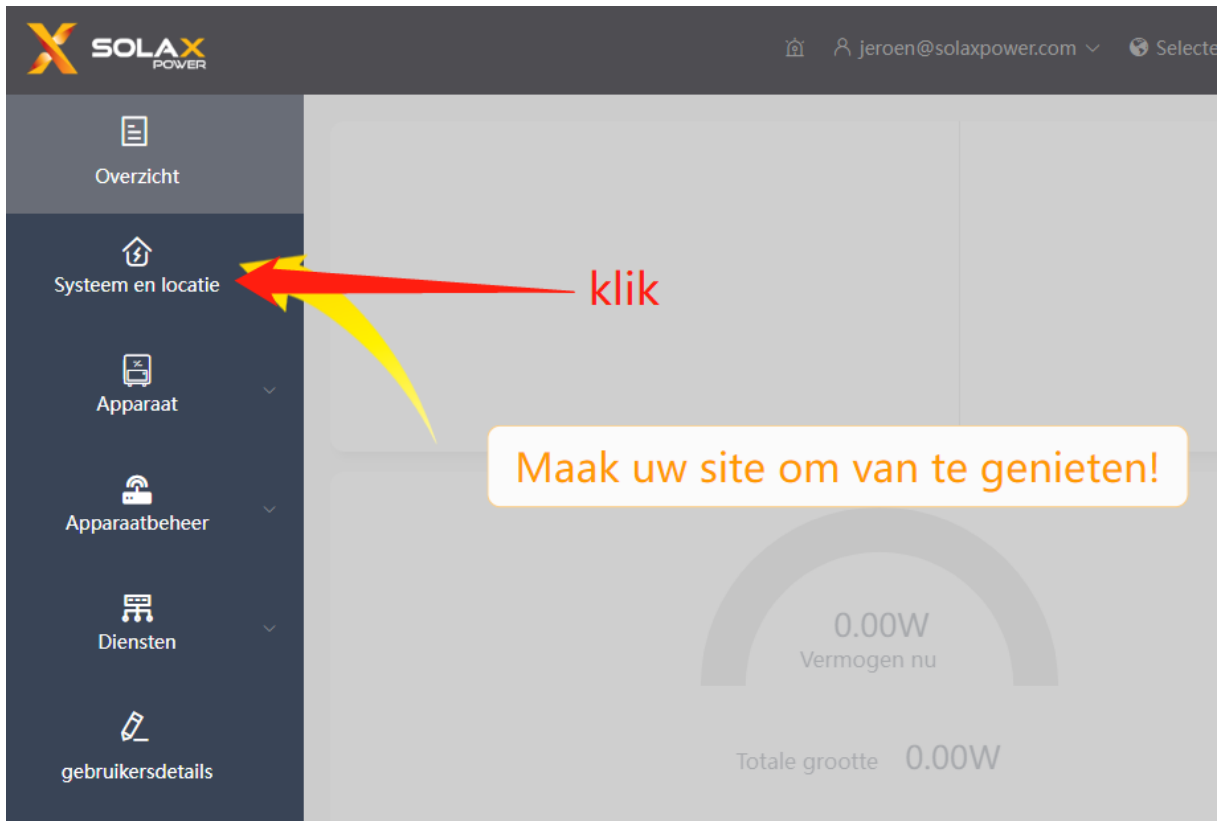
SOLAX POWER

jeroen@solaxpower.com

Selecte

Overzicht

Systeem en locatie

Apparaat

Apparaatbeheer

Diensten

gebruikersdetails

klik

Maak uw site om van te genieten!

0.00W

Vermogen nu

Totale grootte 0.00W